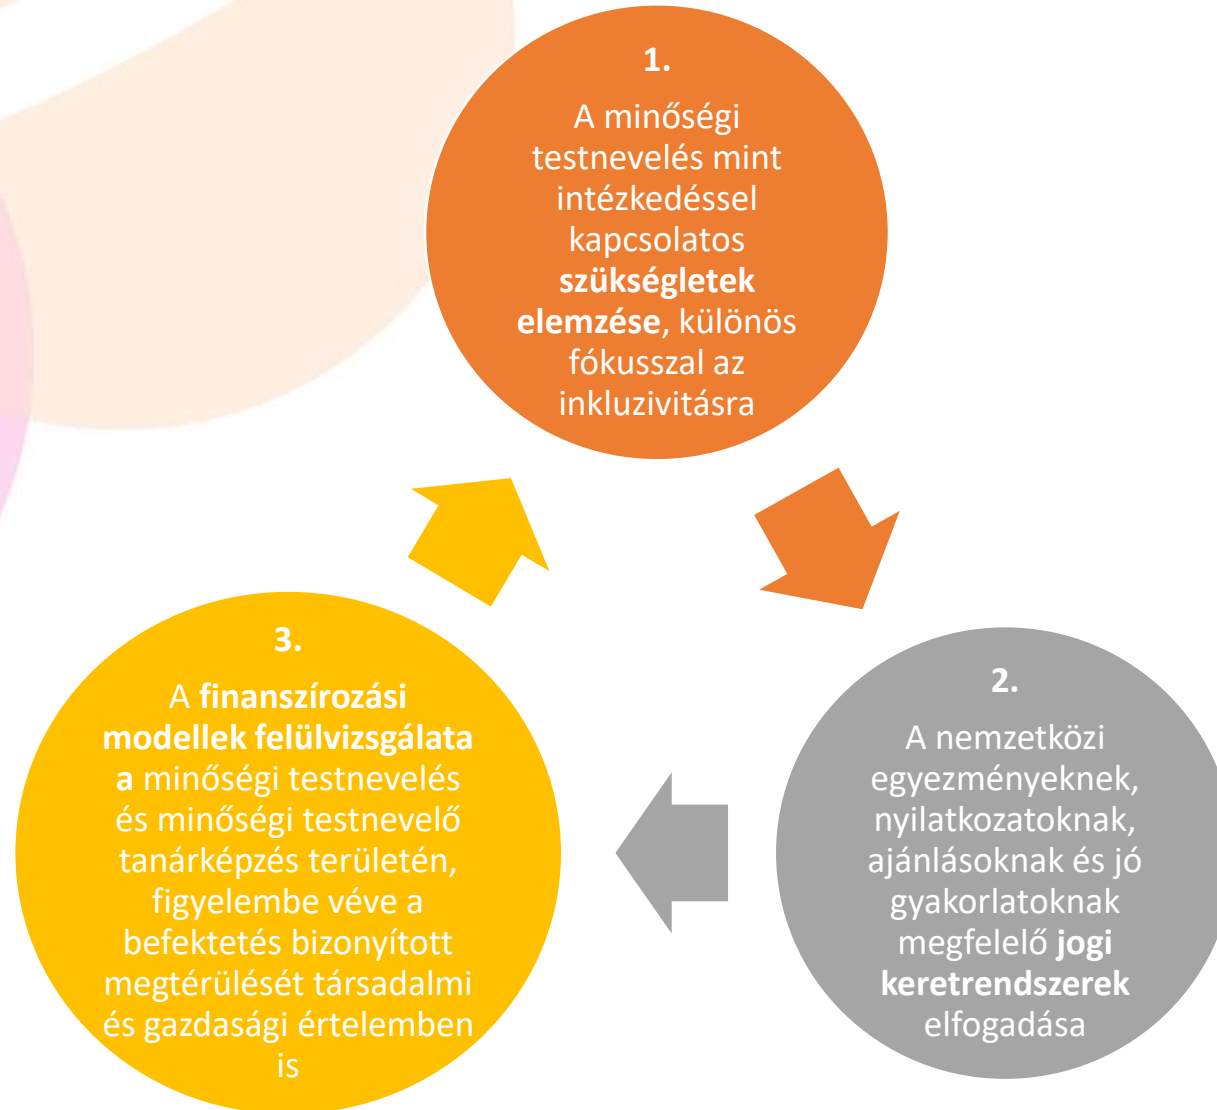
1.

A minőségi testnevelés mint intézkedéssel kapcsolatos szükségletek elemzése, különös fókusszal az inkluzivitásra

2.

A nemzetközi egyezményeknek, nyilatkozatoknak, ajánlásoknak és jó gyakorlatoknak megfelelő jogi keretrendszerek elfogadása

3.

A finanszírozási modellek felülvizsgálata a minőségi testnevelés és minőségi testnevelő tanárképzés területén, figyelembe véve a befektetés bizonyított megtérülését társadalmi és gazdasági értelemben is